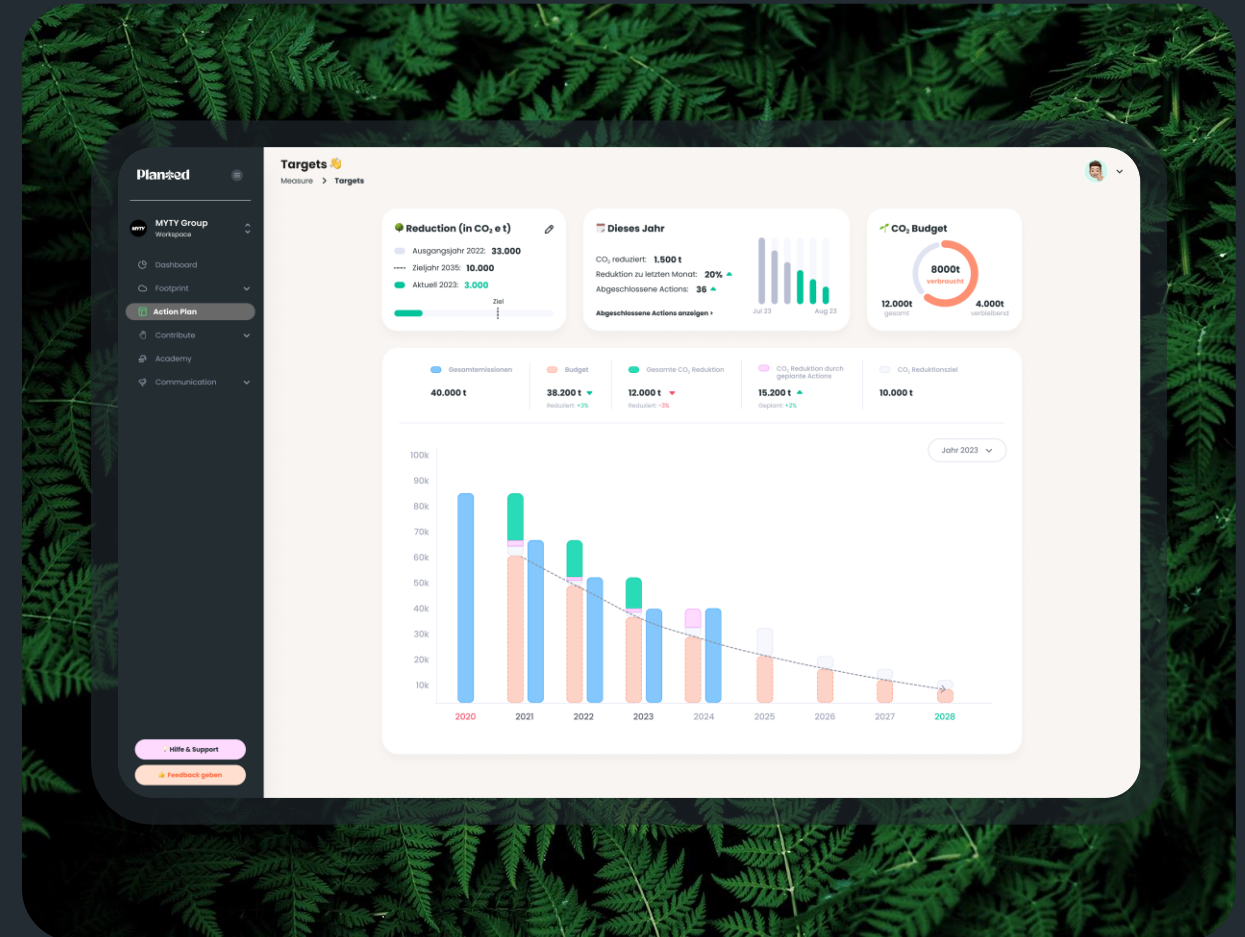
Planted

MYTY Group
Workspace

Dashboard
Footprint
Action Plan
Contribute
Academy
Communication

Hilfe & Support
Feedback geben

Targets
Measure > Targets

Reduction (in $CO_2$ e t)
Ausgangsjahr 2022: 33.000
Zieljahr 2035: 10.000
Aktuell 2023: 3.000
Ziel

Dieses Jahr
$CO_2$ reduziert: 1.500 t
Reduktion zu letzten Monat: 20%
Abgeschlossene Actions: 36
Abgeschlossene Actions anzeigen >
Jul 23
Aug 23

$CO_2$ Budget
8000t
verbraucht
12.000t
gesamt
4.000t
verbleibend

Gesamtemissionen
40.000 t

Budget
38.200 t
Reduziert: +3%

Gesamte $CO_2$ Reduktion
12.000 t
Reduziert: -3%

$CO_2$ Reduktion durch geplante Actions
15.200 t
Geplant: +2%

$CO_2$ Reduktionsziel
10.000 t

Jahr 2023

100k
90k
80k
70k
60k
50k
40k
30k
20k
10k

2020
2021
2022
2023
2024
2025
2026
2027
2028